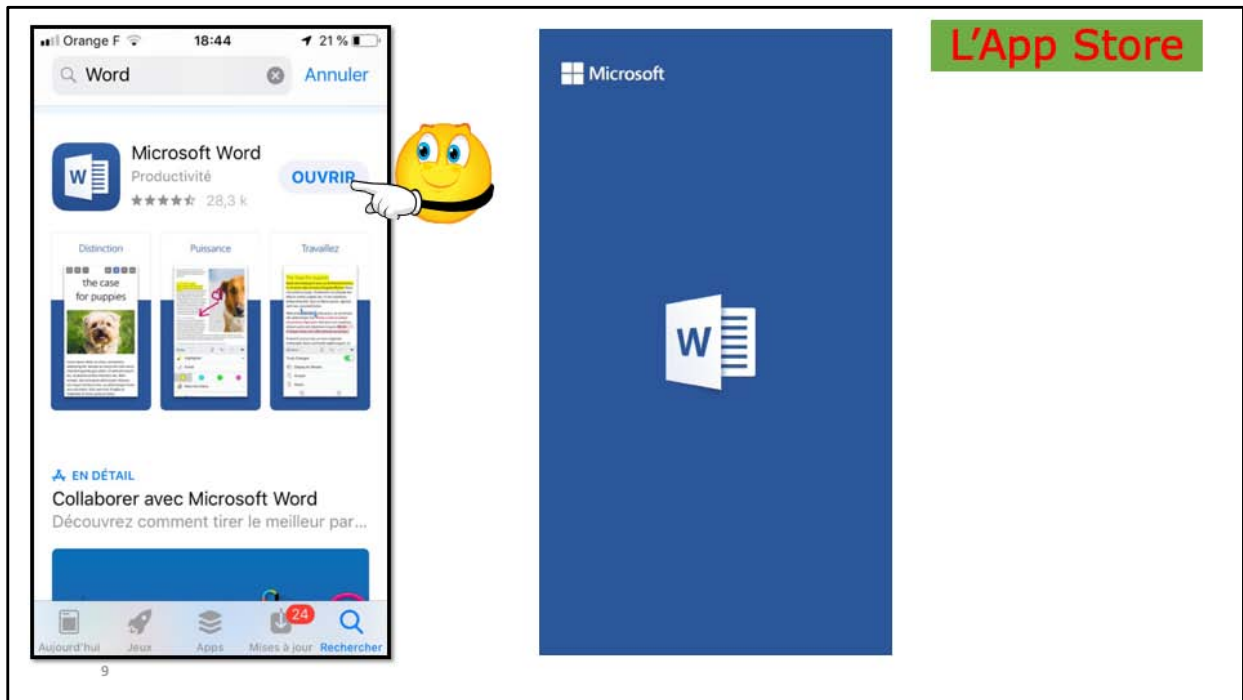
Orange F 18:44 21 %

Word Annuler

Microsoft Word
Productivité
28,3 k
OUVRIR

Distinction
the case for puppies

Puissance

Travaillez

EN DÉTAIL
Collaborer avec Microsoft Word
Découvrez comment tirer le meilleur par...

Aujourd'hui Jeux Apps 24 Mises à jour Rechercher

9

Microsoft

W

L'App Store